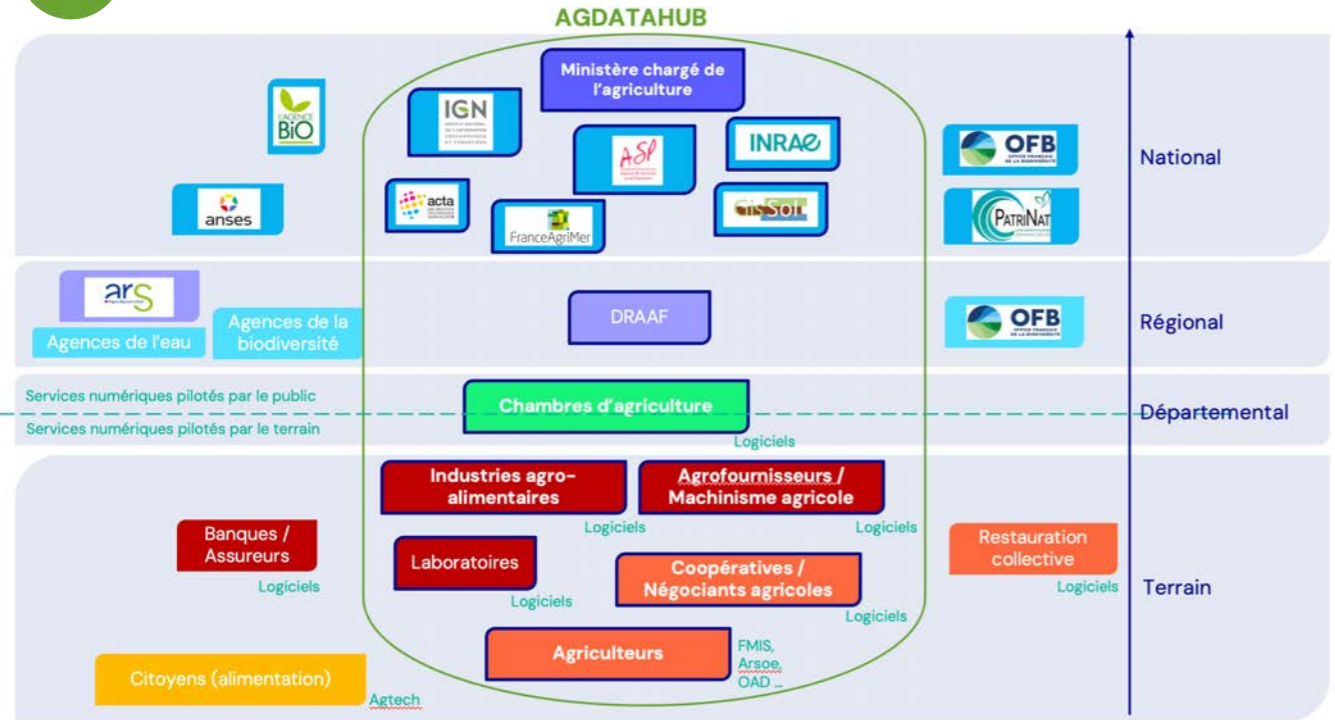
AGDATAHUB

Ministère chargé de l'agriculture

L'AGENCE BIO

IGN

INRAE

ASP

OFB

National

anses

acta

FranceAgriMer

GIS SOL

PATRINAT

ars

Agences de l'eau

Agences de la biodiversité

DRAAF

OFB

Régional

Services numériques pilotés par le public

Services numériques pilotés par le terrain

Chambres d'agriculture

Départemental

Logiciels

Industries agro-alimentaires

Agrofournisseurs / Machinisme agricole

Logiciels

Logiciels

Banques / Assureurs

Logiciels

Laboratoires

Logiciels

Coopératives / Négociants agricoles

Logiciels

Restauration collective

Logiciels

Terrain

Agriculteurs

FMIS, Arsoe, OAD ...

Citoyens (alimentation)

Agtech